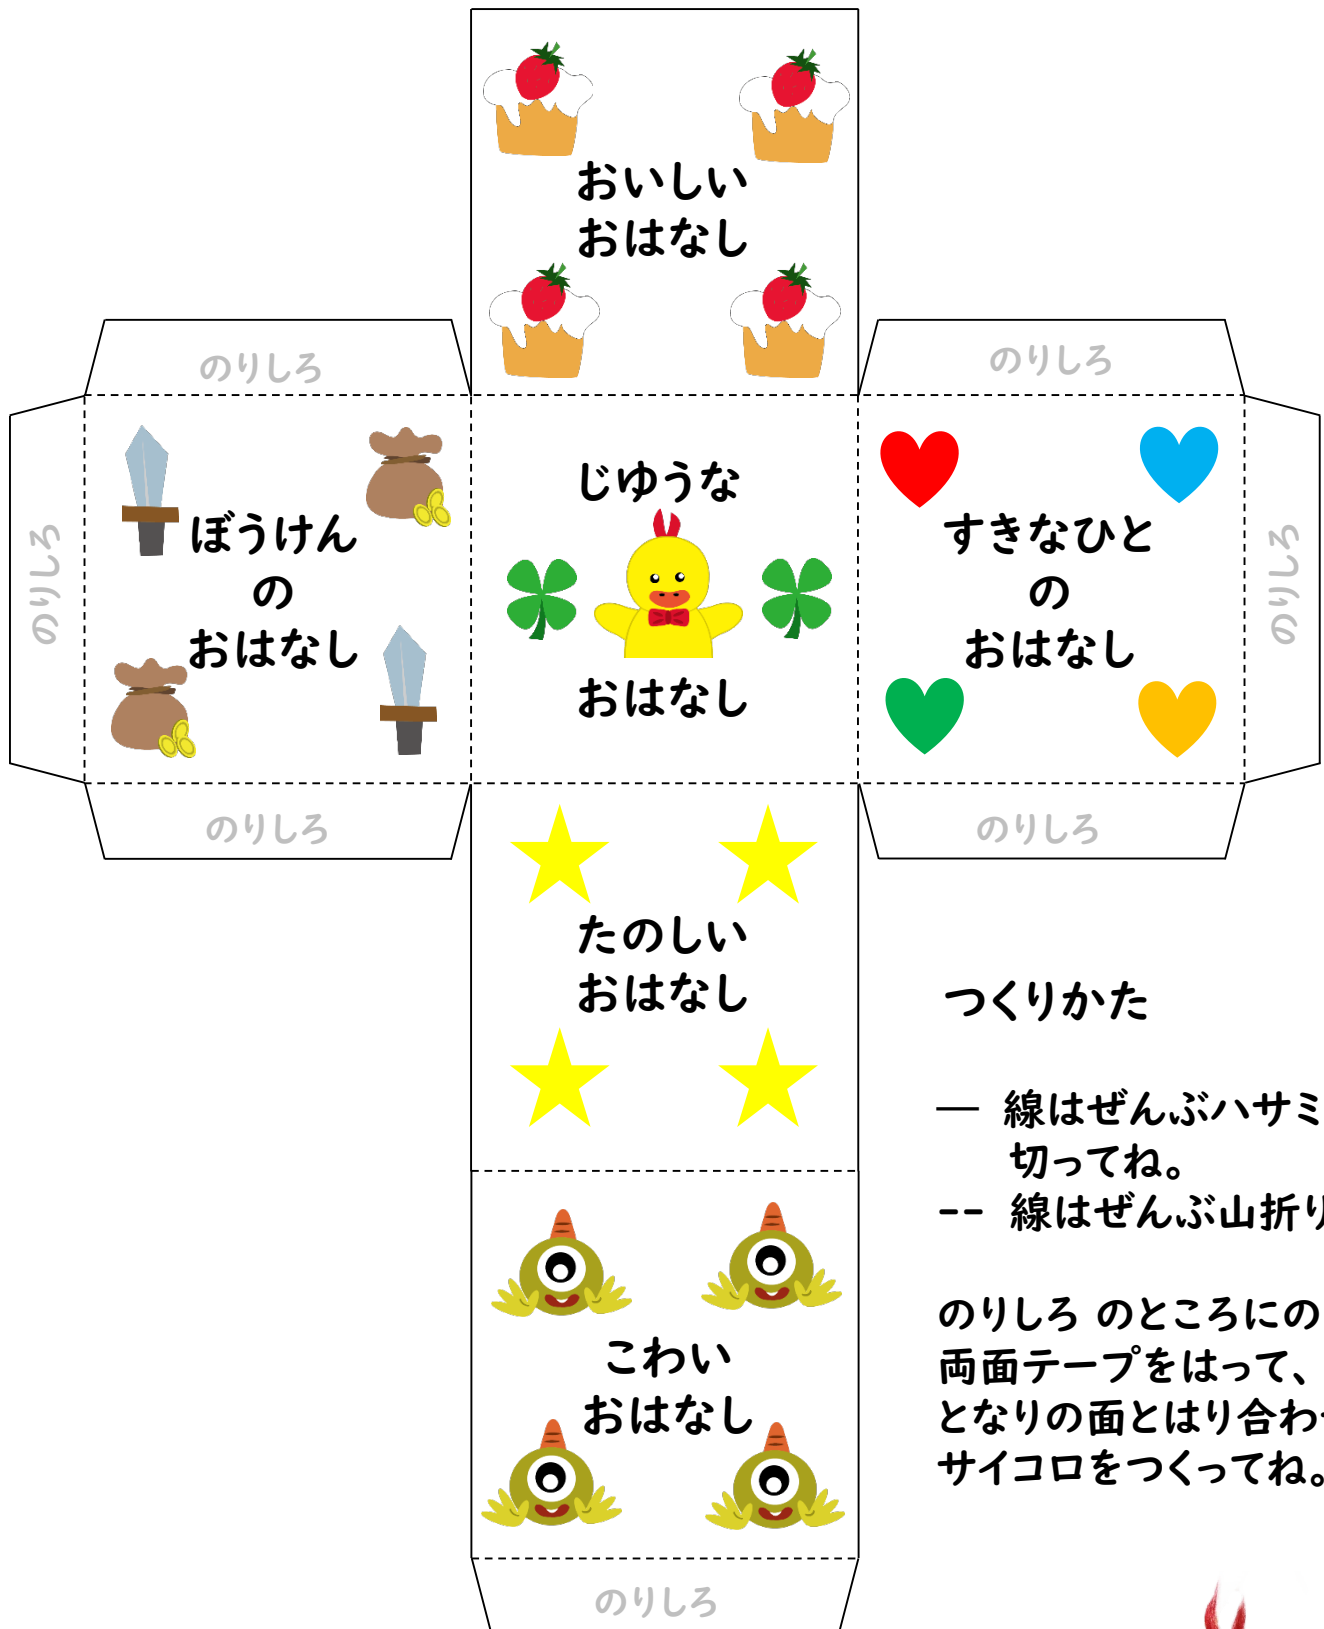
おいしい
おはなし

のりしろ

のりしろ

のりしろ

ぼうけん
の
おはなし

じゆうな

おはなし

すきなひと
の
おはなし

のりしろ

のりしろ

のりしろ

たのしい
おはなし

つくりかた

— 線はぜんぶハサミ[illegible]
切ってね。
-- 線はぜんぶ山折り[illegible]

のりしろ のところにの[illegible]
両面テープをはって、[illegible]
となりの面とはり合わ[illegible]
サイコロをつくってね。

こわい
おはなし

のりしろ